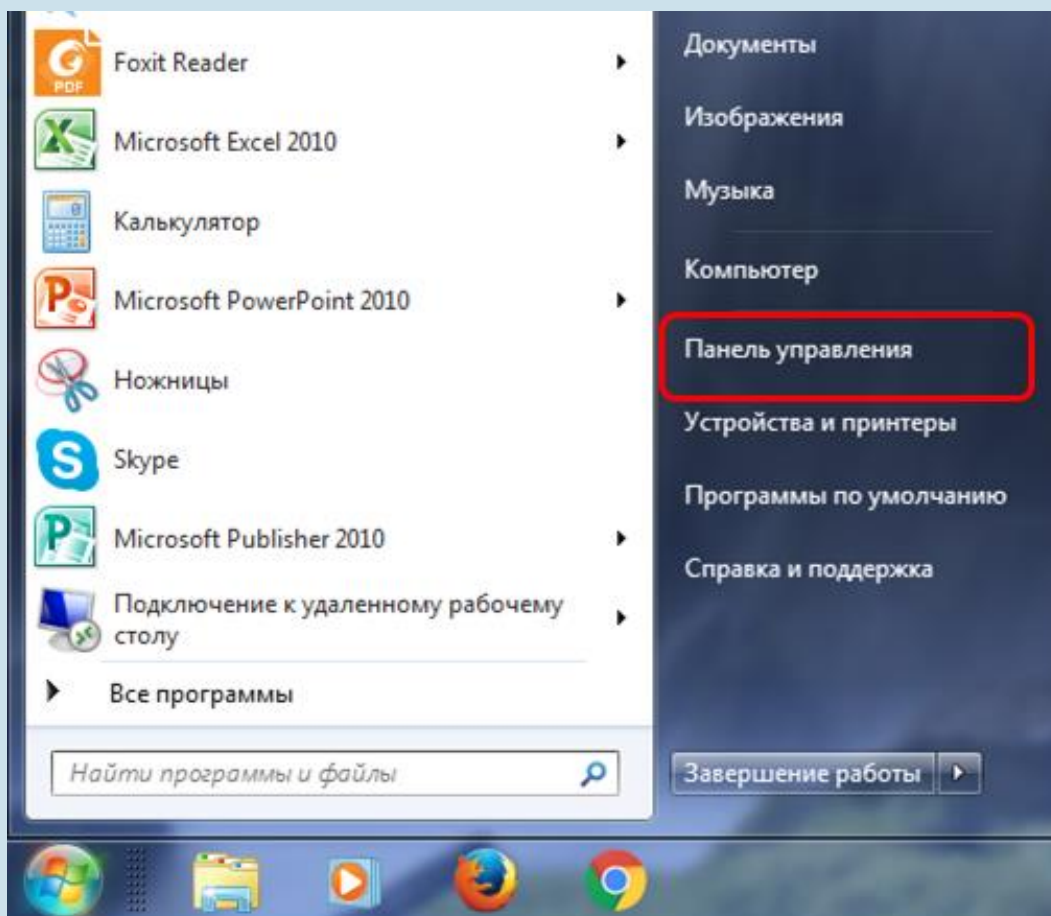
Foxit Reader

Microsoft Excel 2010

Калькулятор

Microsoft PowerPoint 2010

Ножницы

Skype

Microsoft Publisher 2010

Подключение к удаленному рабочему столу

Все программы

Найти программы и файлы

Документы

Изображения

Музыка

Компьютер

Панель управления

Устройства и принтеры

Программы по умолчанию

Справка и поддержка

Завершение работы